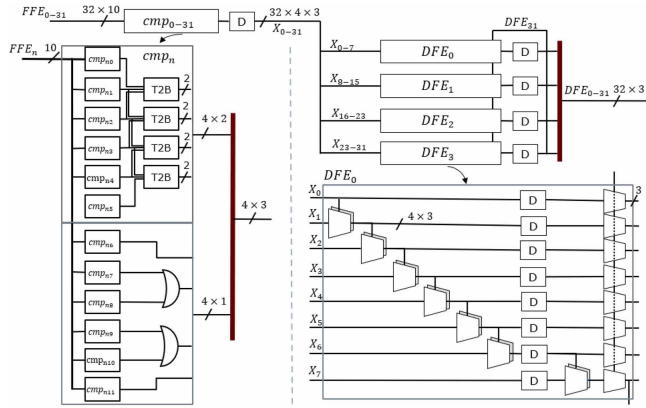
$FFE_{0-31}$ $32 \times 10$ $cmp_{0-31}$ D $32 \times 4 \times 3$ $X_{0-31}$

$FFE_n$ 10 $cmp_n$

$cmp_{n0}$ $cmp_{n1}$ $cmp_{n2}$ $cmp_{n3}$ $cmp_{n4}$ $cmp_{n5}$

T2B 2 T2B 2 T2B 2 T2B 2

$4 \times 2$

$4 \times 3$

$cmp_{n6}$ $cmp_{n7}$ $cmp_{n8}$ $cmp_{n9}$ $cmp_{n10}$ $cmp_{n11}$

$4 \times 1$

$DFE_{31}$

$X_{0-7}$ $DFE_0$ D

$X_{8-15}$ $DFE_1$ D

$X_{16-23}$ $DFE_2$ D

$X_{23-31}$ $DFE_3$ D

$DFE_{0-31}$ $32 \times 3$

$DFE_0$

$X_0$ $X_1$ $X_2$ $X_3$ $X_4$ $X_5$ $X_6$ $X_7$

$4 \times 3$

D D D D D D D D

3